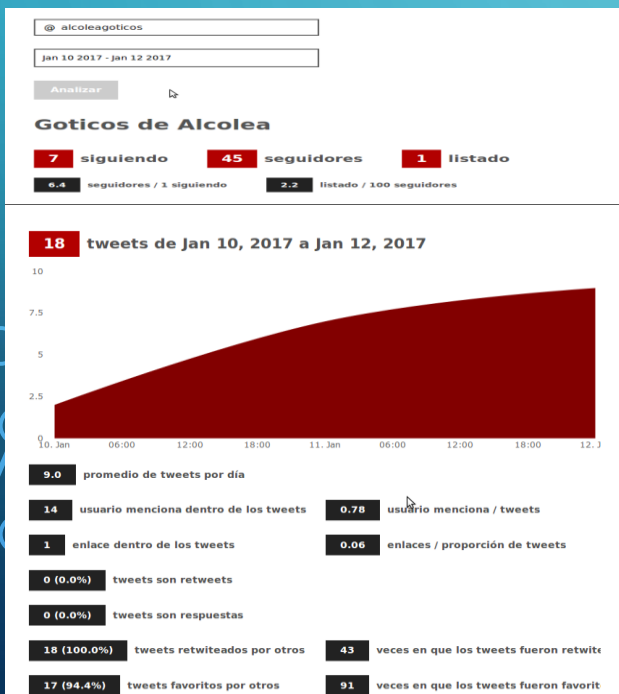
@ alcoleagoticos

Jan 10 2017 - Jan 12 2017

Analizar

Goticos de Alcolea

7 siguiendo 45 seguidores 1 listado

6.4 seguidores / 1 siguiendo 2.2 listado / 100 seguidores

18 tweets de Jan 10, 2017 a Jan 12, 2017

10
7.5
5
2.5
0
10. Jan 06:00 12:00 18:00 11. Jan 06:00 12:00 18:00 12. J

9.0 promedio de tweets por día

14 usuario menciona dentro de los tweets 0.78 usuario menciona / tweets

1 enlace dentro de los tweets 0.06 enlaces / proporción de tweets

0 (0.0%) tweets son retweets

0 (0.0%) tweets son respuestas

18 (100.0%) tweets retwiteados por otros 43 veces en que los tweets fueron retwite

17 (94.4%) tweets favoritos por otros 91 veces en que los tweets fueron favorit